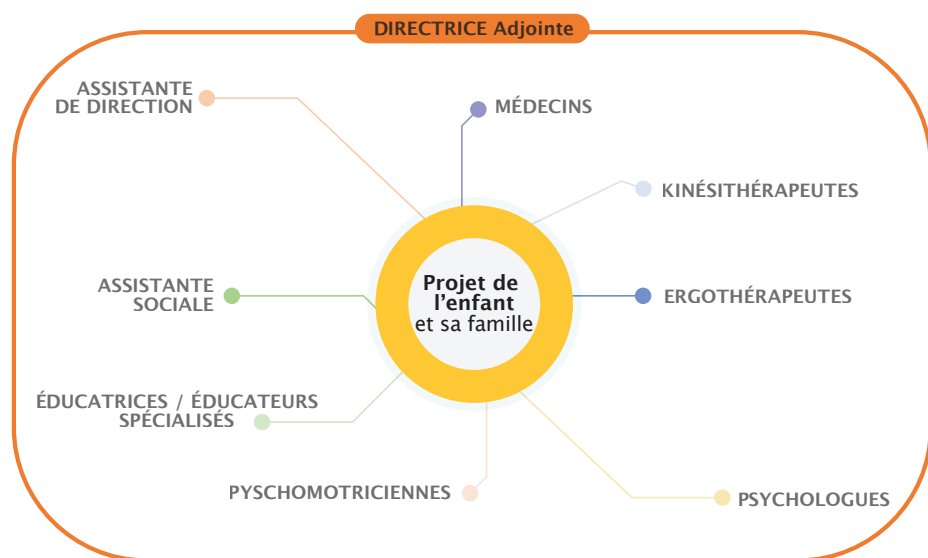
DIRECTRICE Adjointe

ASSISTANTE DE DIRECTION

MÉDECINS

KINÉSITHÉRAPEUTES

Projet de l'enfant et sa famille

ASSISTANTE SOCIALE

ERGOTHÉRAPEUTES

ÉDUCATRICES / ÉDUCATEURS SPÉCIALISÉS

PYSCHOMOTRICIENNES

PSYCHOLOGUES